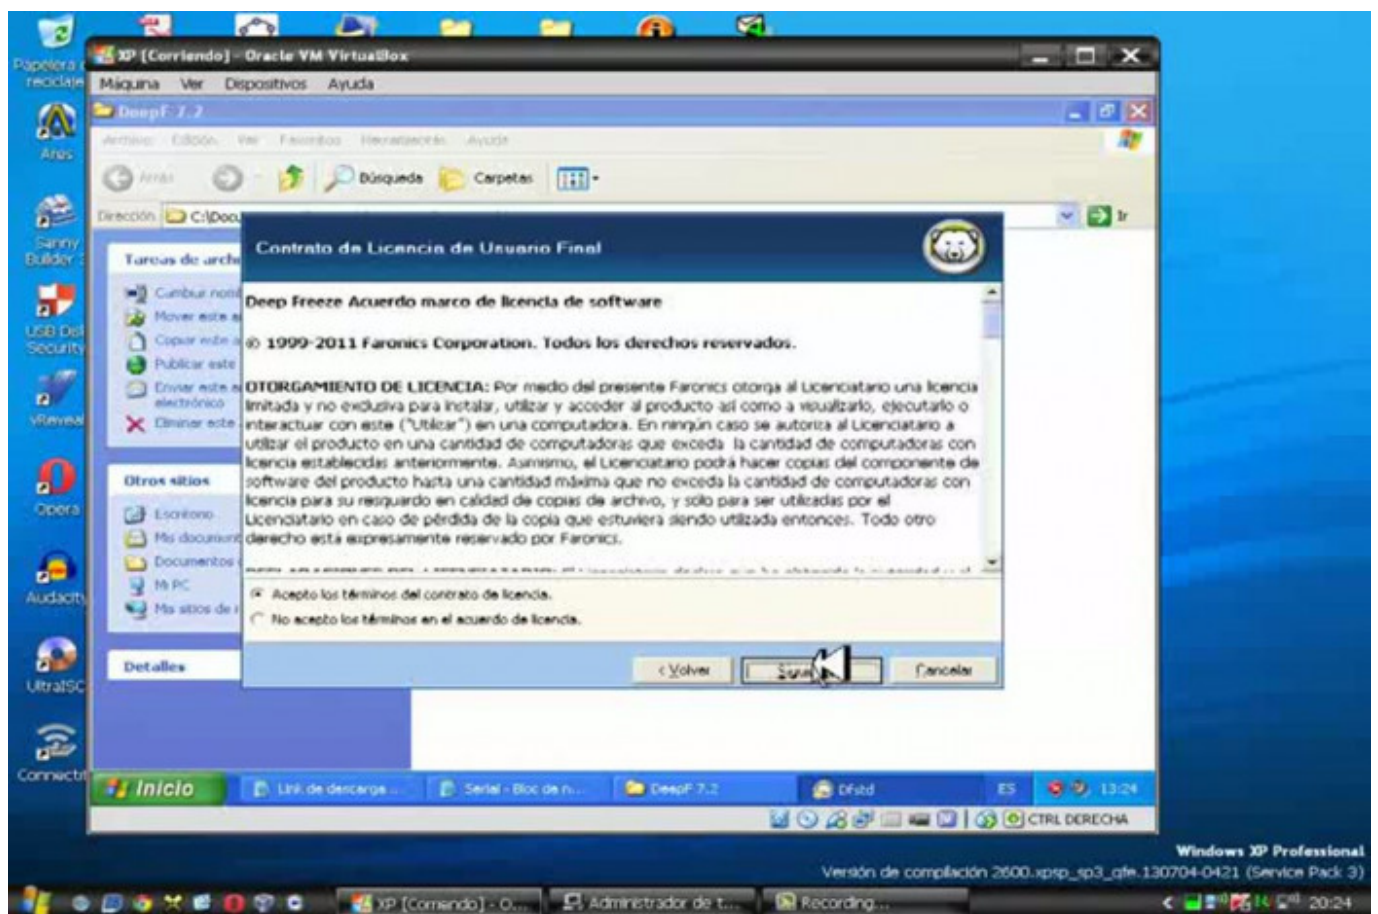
Papelera de reciclaje
Ares
Sanny Builder
USB Disk Security
VRevea
Opera
Audacity
UltraISO
Connectif

XP [Corriendo] - Oracle VM VirtualBox
Máquina Ver Dispositivos Ayuda

DeepF 7.2
Archivo Edición Ver Favoritos Herramientas Ayuda
Atrás Búsqueda Carpetas
Dirección C:\Doc
Ir

Tareas de archivo
Cambiar nom
Mover este a
Copiar este a
Publicar este
Enviar este a electrónico
Eliminar este

Otros sitios
Escritorio
Mis docum
Documentos
Mi PC
Mis sitios de

Detalles

Contrato de Licencia de Usuario Final

Deep Freeze Acuerdo marco de licencia de software

© 1999-2011 Faronics Corporation. Todos los derechos reservados.

OTORGAMIENTO DE LICENCIA: Por medio del presente Faronics otorga al Licenciatario una licencia limitada y no exclusiva para instalar, utilizar y acceder al producto así como a visualizarlo, ejecutarlo o interactuar con este ("Utilizar") en una computadora. En ningún caso se autoriza al Licenciatario a utilizar el producto en una cantidad de computadoras que exceda la cantidad de computadoras con licencia establecidas anteriormente. Asimismo, el Licenciatario podrá hacer copias del componente de software del producto hasta una cantidad máxima que no exceda la cantidad de computadoras con licencia para su resguardo en calidad de copias de archivo, y sólo para ser utilizadas por el Licenciatario en caso de pérdida de la copia que estuviera siendo utilizada entonces. Todo otro derecho está expresamente reservado por Faronics.

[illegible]

Acepto los términos del contrato de licencia.
No acepto los términos en el acuerdo de licencia.

< Volver Siguiente Cancelar

Inicio Link de descarga... Serial - Bloc de n... DeepF 7.2 Dfstd ES 13:24
CTRL DERECHA

Windows XP Professional
Versión de compilación 2600.xpsp_sp3_qfe.130704-0421 (Service Pack 3)

XP [Corriendo] - O... Administrador de t... Recording... 20:24